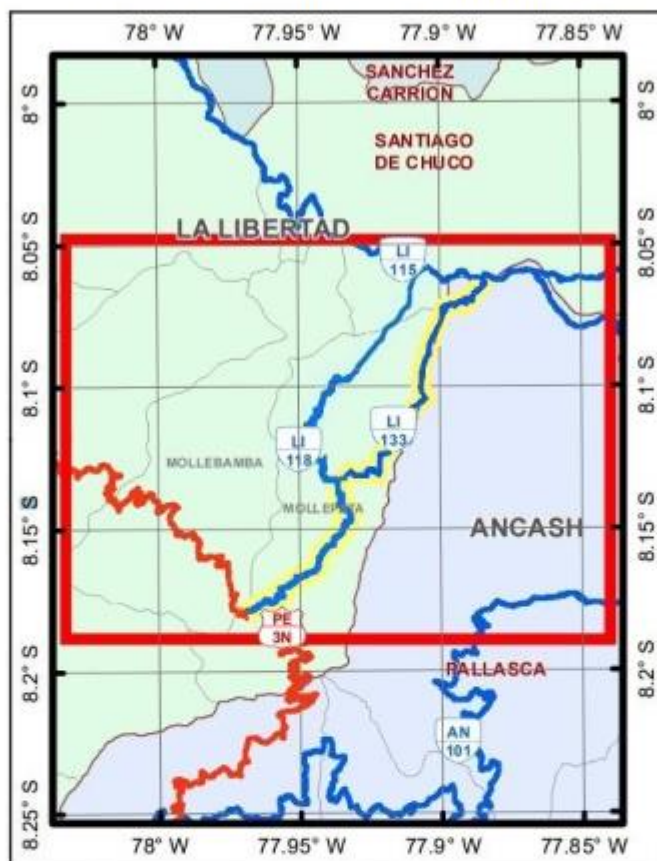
78° W 77.95° W 77.9° W 77.85° W

8° S 8.05° S 8.1° S 8.15° S 8.2° S 8.25° S

8° S 8.05° S 8.1° S 8.15° S 8.2° S

SANCHEZ CARRION

SANTIAGO DE CHUCO

LA LIBERTAD

LI 115

LI 133

LI 118

MOLLEBAMBA

MOLLEPATA

ANCASH

PE 3N

PALLASCA

AN 101

78° W 77.95° W 77.9° W 77.85° W